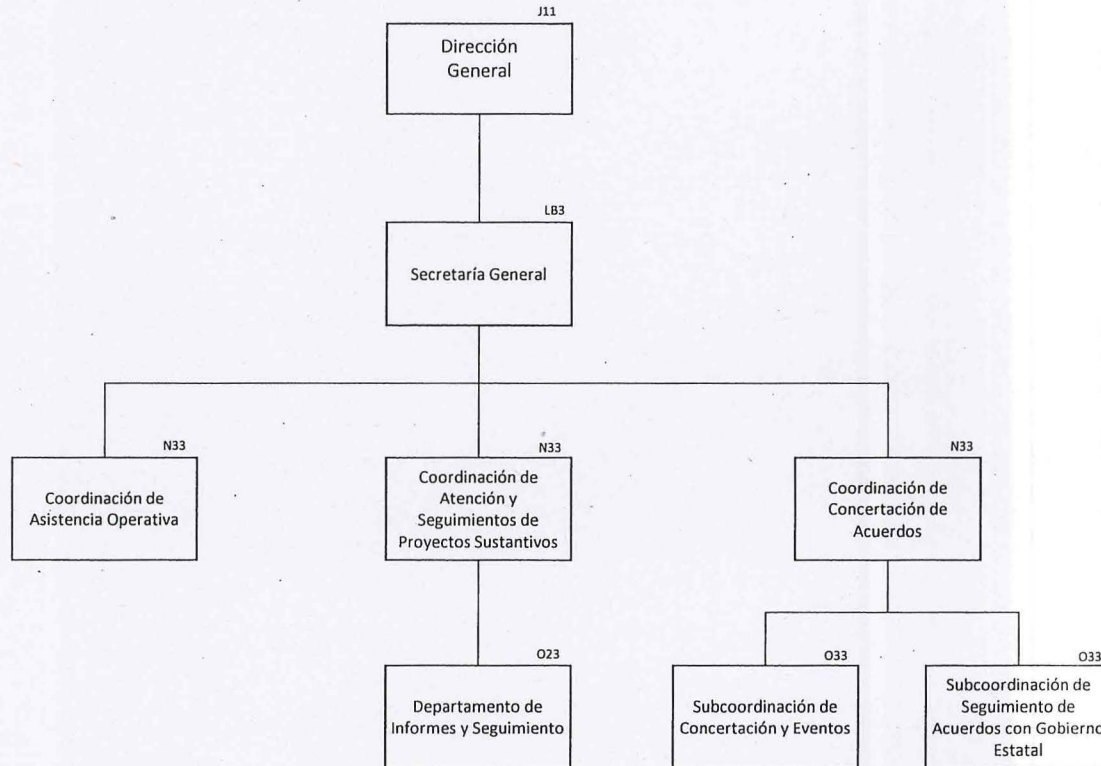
J11
Dirección General

LB3
Secretaría General

N33
Coordinación de Asistencia Operativa

N33
Coordinación de Atención y Seguimientos de Proyectos Sustantivos

N33
Coordinación de Concertación de Acuerdos

O23
Departamento de Informes y Seguimiento

O33
Subcoordinación de Concertación y Eventos

O33
Subcoordinación de Seguimiento de Acuerdos con Gobierno Estatal